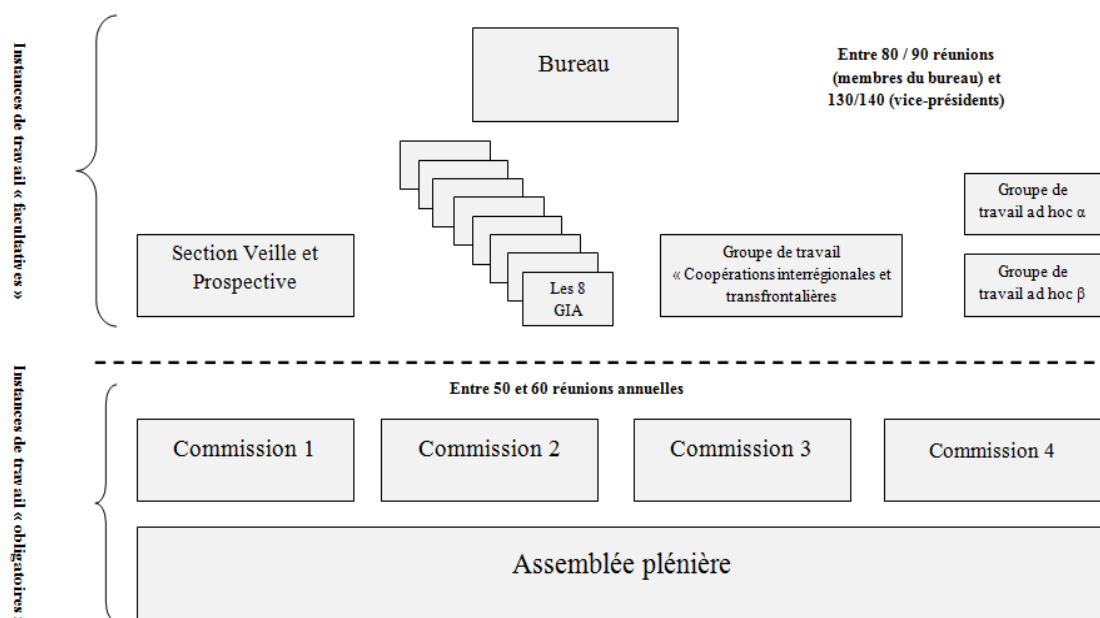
Instances de travail « facultatives »

Bureau

Entre 80 / 90 réunions (membres du bureau) et 130/140 (vice-présidents)

Groupe de travail ad hoc α

Section Veille et Prospective

Les 8 GIA

Groupe de travail « Coopérations interrégionales et transfrontalières

Groupe de travail ad hoc β

Instances de travail « obligatoires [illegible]

Entre 50 et 60 réunions annuelles

Commission 1

Commission 2

Commission 3

Commission 4

Assemblée plénière